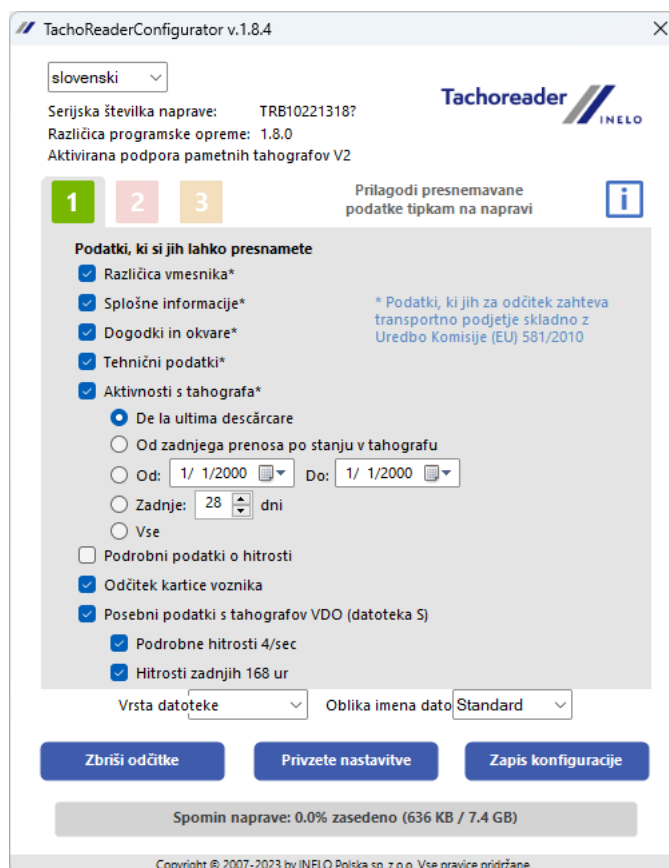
TachoReaderConfigurator v.1.8.4

slovenski

Serijska številka naprave: TRB10221318?
Različica programske opreme: 1.8.0
Aktivirana podpora pametnih tahografov V2

Tachoreader INELO

1 2 3

Prilagodi presnemavane podatke tipkam na napravi

i

Podatki, ki si jih lahko presnamete

Različica vmesnika*

Splošne informacije*

Dogodki in okvare*

Tehnični podatki*

Aktivnosti s tahografa*

\* Podatki, ki jih za odčitek zahteva transportno podjetje skladno z Uredbo Komisije (EU) 581/2010

De la ultima descărcare

Od zadnjega prenosa po stanju v tahografu

Od: 1/ 1/2000 Do: 1/ 1/2000

Zadnje: 28 dni

Vse

Podrobni podatki o hitrosti

Odčitek kartice voznika

Posebni podatki s tahografov VDO (datoteka S)

Podrobne hitrosti 4/sec

Hitrosti zadnjih 168 ur

Vrsta datoteke

Oblika imena dato Standard

Zbriši odčitke

Privzete nastavitve

Zapis konfiguracije

Spomin naprave: 0.0% zasedeno (636 KB / 7.4 GB)

Copyright © 2007-2023 by INELO Polska sp. z o.o. Vse pravice pridržane